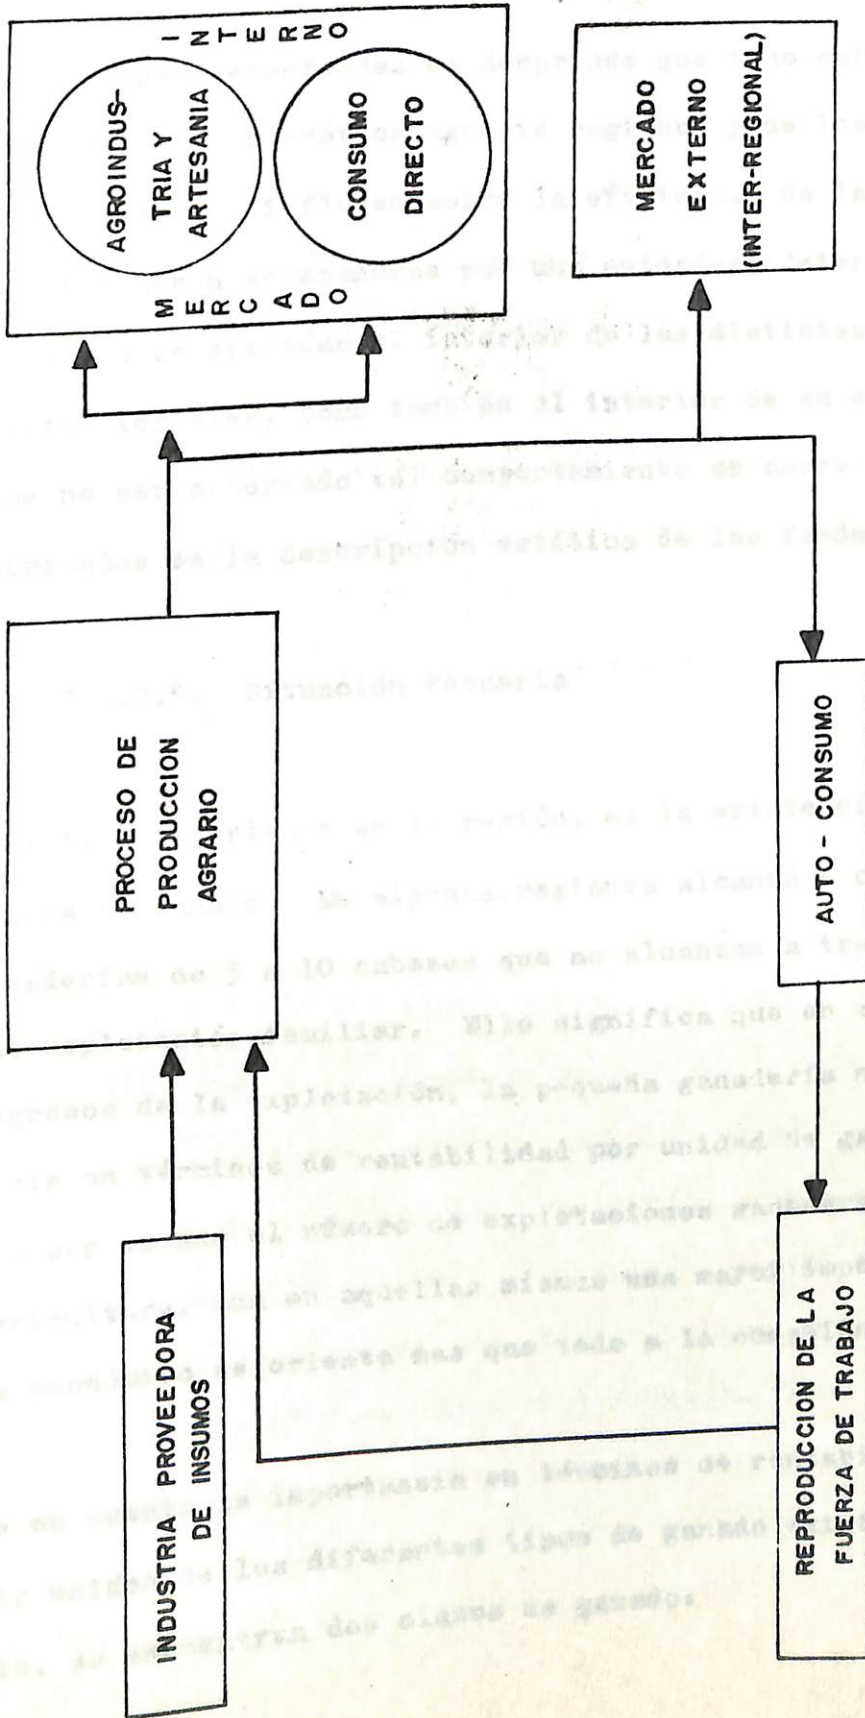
MERCADO INTERNO

AGROINDUSTRIA Y ARTESANIA

CONSUMO DIRECTO

MERCADO EXTERNO (INTER-REGIONAL)

PROCESO DE PRODUCCION AGRARIO

AUTO - CONSUMO

INDUSTRIA PROVEEDORA DE INSUMOS

REPRODUCCION DE LA FUERZA DE TRABAJO